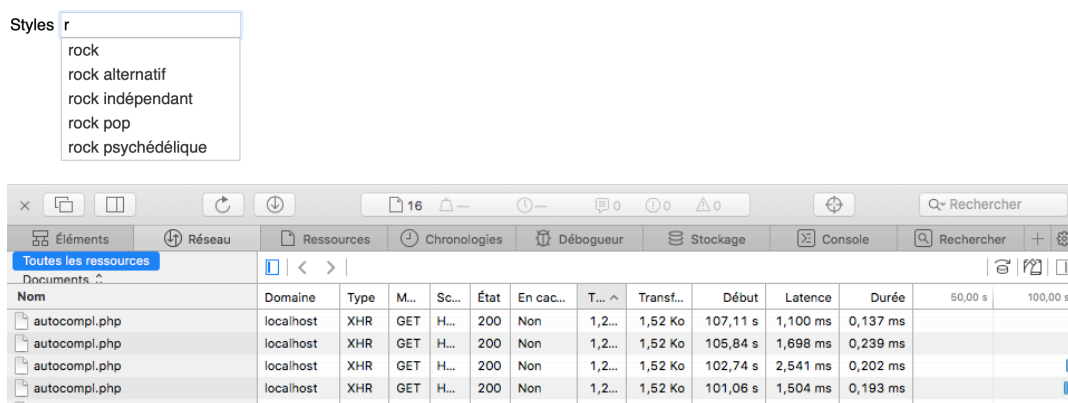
Styles r

rock
rock alternatif
rock indépendant
rock pop
rock psychédélique

× 16 — — 0 0 0 Rechercher

Éléments Réseau Ressources Chronologies Débogueur Stockage Console Rechercher +

Toutes les ressources
Documents

| Nom | Domaine | Type | M... | Sc... | État | En cac... | T... | Transf... | Début | Latence | Durée | 50,00 s | 100,00 s |
|---|---|---|---|---|---|---|---|---|---|---|---|---|---|
| autocompl.php | localhost | XHR | GET | H... | 200 | Non | 1,2... | 1,52 Ko | 107,11 s | 1,100 ms | 0,137 ms | | |
| autocompl.php | localhost | XHR | GET | H... | 200 | Non | 1,2... | 1,52 Ko | 105,84 s | 1,698 ms | 0,239 ms | | |
| autocompl.php | localhost | XHR | GET | H... | 200 | Non | 1,2... | 1,52 Ko | 102,74 s | 2,541 ms | 0,202 ms | | |
| autocompl.php | localhost | XHR | GET | H... | 200 | Non | 1,2... | 1,52 Ko | 101,06 s | 1,504 ms | 0,193 ms | | |